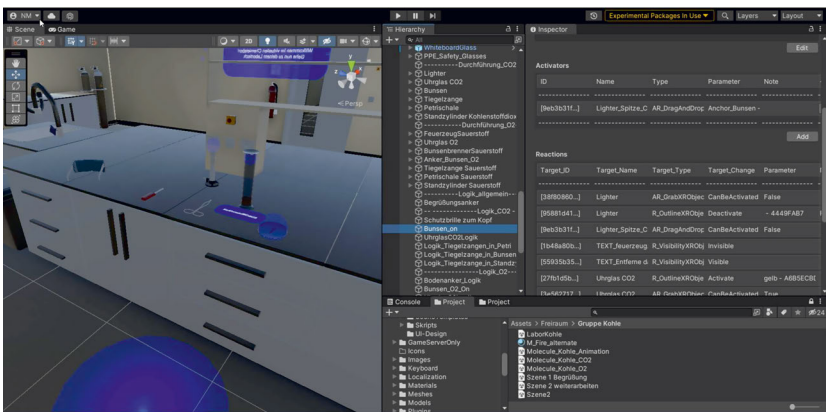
NM
Experimental Packages In Use
Layers
Layout
Scene
Game
3D
Persp
Hierarchy
All
WhiteboardGlass
PPE_Safety_Glasses
----------Durchführung_CO2
Lighter
Uhrglas CO2
Bunsen
Tiegelzange
Petrischale
Standzylinder Kohlenstoffdiox
----------Durchführung_O2
FeuerzeugSauerstoff
Uhrglas O2
BunsenbrennerSauerstoff
Anker_Bunsen_O2
Tiegelzange Sauerstoff
Petrischale Sauerstoff
Standzylinder Sauerstoff
----------Logik_allgemein--
Begrüßungsanker
-- ----------Logik_CO2 -
Schutzbrille zum Kopf
Bunsen_on
UhrglasCO2Logik
Logik_Tiegelzangen_in_Petri
Logik_Tiegelzange_in_Bunsen
Logik_Tiegelzange_in_Standz
----------Logik_O2---
Bodenanker_Logik
Bunsen_O2_On
Inspector
Edit
Activators
| ID | Name | Type | Parameter | Note |
|---|---|---|---|---|
| [9eb3b31f...] | Lighter_Spitze_C | AR_DragAndDrop | Anchor_Bunsen - | |
Add
Reactions
| Target_ID | Target_Name | Target_Type | Target_Change | Parameter |
|---|---|---|---|---|
| [38f80860...] | Lighter | AR_GrabXRObjec | CanBeActivated | False |
| [9588fd41...] | Lighter | R_OutlineXRObje | Deactivate | - 4449FAB7 |
| [9eb3b31f...] | Lighter_Spitze_C | AR_DragAndDrop | CanBeActivated | False |
| [1b48a80b...] | TEXT_feuerzeug | R_VisibilityXRObj | Invisible | |
| [55935b35...] | TEXT_Entferne d | R_VisibilityXRObj | Visible | |
| [27fb1d5b...] | Uhrglas CO2 | R_OutlineXRObje | Activate | gelb - A6B5EC8I |
| [3e567217...] | Uhrglas CO2 | AR_GrabXRObjec | CanBeActivated | True |
Console
Project
Project
Skripts
UI-Design
GameServerOnly
Icons
Images
Keyboard
Localization
Materials
Meshes
Models
Assets > Freiraum > Gruppe Kohle
LaborKohle
M_Fire_alternate
Molecule_Kohle_Animation
Molecule_Kohle_CO2
Molecule_Kohle_O2
Szene 1 Begrüßung
Szene 2 weiterarbeiten
Szene2
24